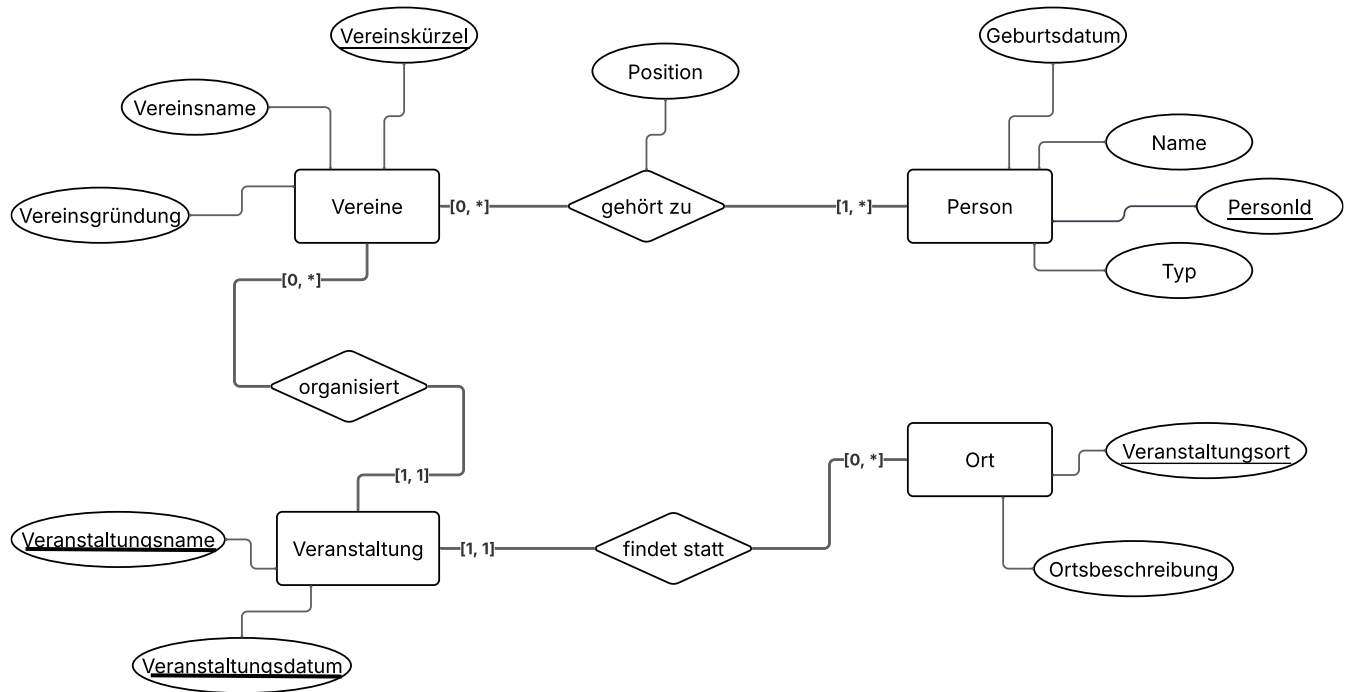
Vereinskürzel

Vereinsname

Vereinsgründung

Vereine

[0, *]

Position

gehört zu

[1, *]

Geburtsdatum

Name

Person

PersonId

Typ

[0, *]

organisiert

[1, 1]

Ort

[0, *]

Veranstaltungsort

Ortsbeschreibung

Veranstaltungsname

Veranstaltung

[1, 1]

findet statt

Veranstaltungsdatum